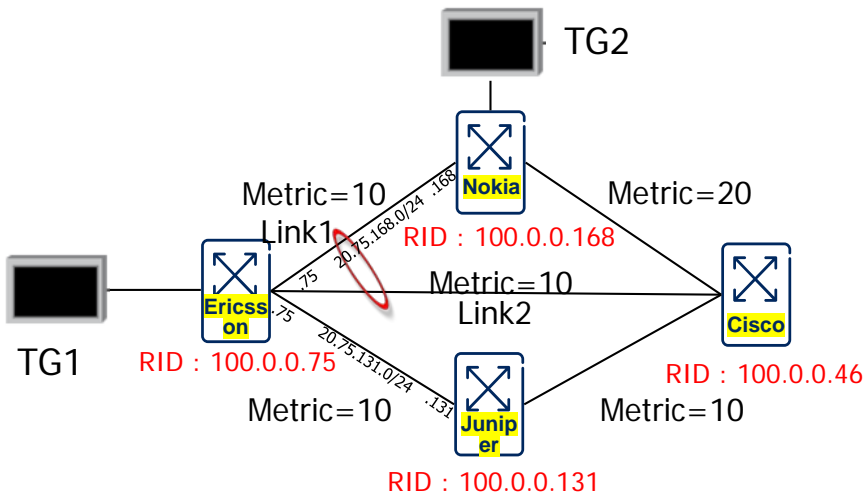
TG2

Nokia

Metric=10

Link1

20.75.168.0/24

.168

Metric=20

RID：100.0.0.168

.75

Metric=10

Link2

Ericsson

.75

Cisco

TG1

RID：100.0.0.75

20.75.131.0/24

RID：100.0.0.46

Metric=10

.131

Juniper

Metric=10

RID：100.0.0.131